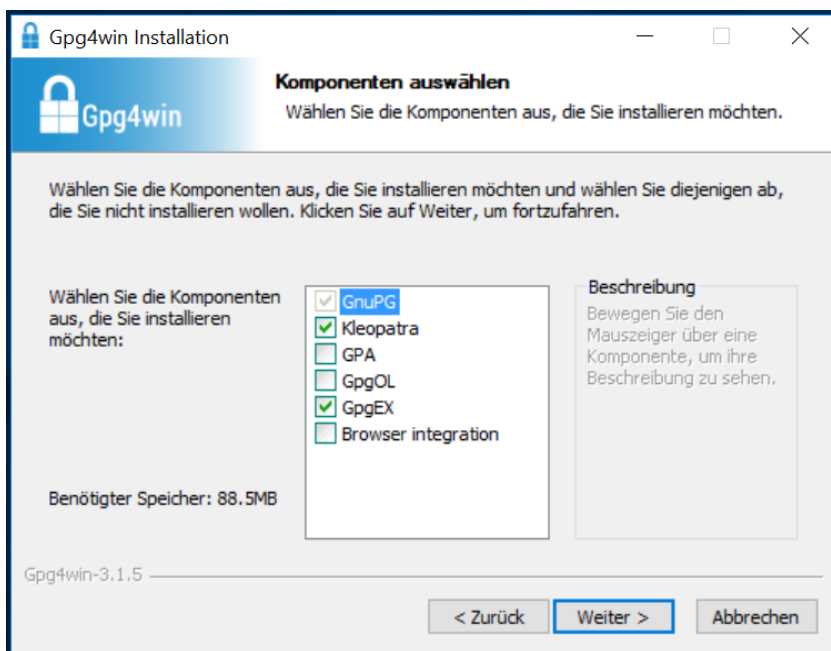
Gpg4win Installation

Gpg4win

Komponenten auswählen

Wählen Sie die Komponenten aus, die Sie installieren möchten.

Wählen Sie die Komponenten aus, die Sie installieren möchten und wählen Sie diejenigen ab, die Sie nicht installieren wollen. Klicken Sie auf Weiter, um fortzufahren.

Wählen Sie die Komponenten aus, die Sie installieren möchten:

GnuPG
Kleopatra
GPA
GpgOL
GpgEX
Browser integration

Beschreibung

Bewegen Sie den Mauszeiger über eine Komponente, um ihre Beschreibung zu sehen.

Benötigter Speicher: 88.5MB

Gpg4win-3.1.5

< Zurück Weiter > Abbrechen